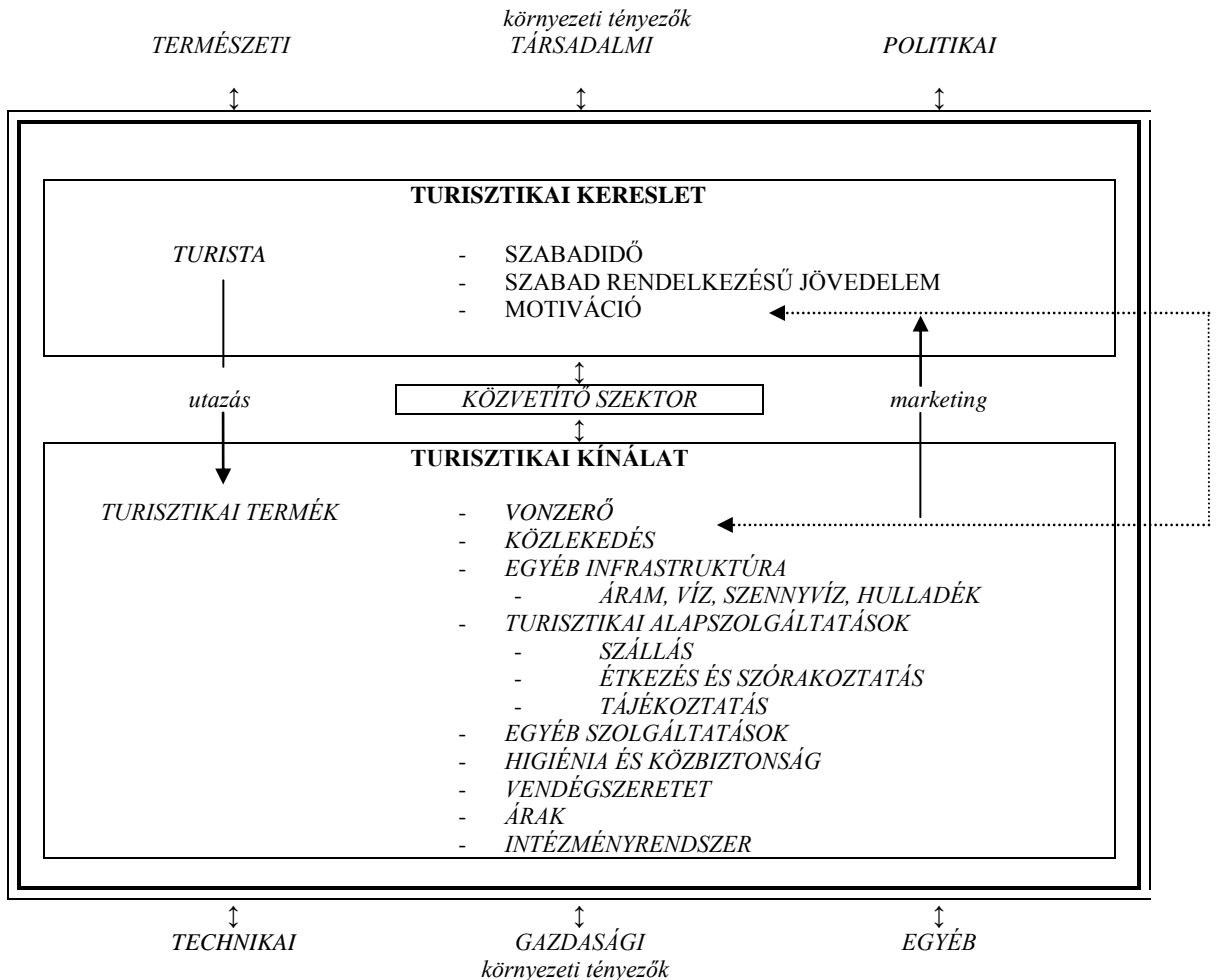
környezeti tényezők

TERMÉSZETI TÁRSADALMI POLITIKAI

↕ ↕ ↕

TURISZTIKAI KERESLET

TURISTA

- SZABADIDŐ
- SZABAD RENDELKEZÉSŰ JÖVEDELEM
- MOTIVÁCIÓ

↕

utazás

KÖZVETÍTŐ SZEKTOR

marketing

↕

TURISZTIKAI KÍNÁLAT

TURISZTIKAI TERMÉK

- VONZERŐ
- KÖZLEKEDÉS
- EGYÉB INFRASTRUKTÚRA
  - ÁRAM, VÍZ, SZENNYVÍZ, HULLADÉK
- TURISZTIKAI ALAPSZOLGÁLTATÁSOK
  - SZÁLLÁS
  - ÉTKEZÉS ÉS SZÓRAKOZTATÁS
  - TÁJÉKOZTATÁS
- EGYÉB SZOLGÁLTATÁSOK
- HIGIÉNIA ÉS KÖZBIZTONSÁG
- VENDÉGSZERETET
- ÁRAK
- INTÉZMÉNYRENDSZER

↕ ↕ ↕

TECHNIKAI GAZDASÁGI EGYÉB

környezeti tényezők